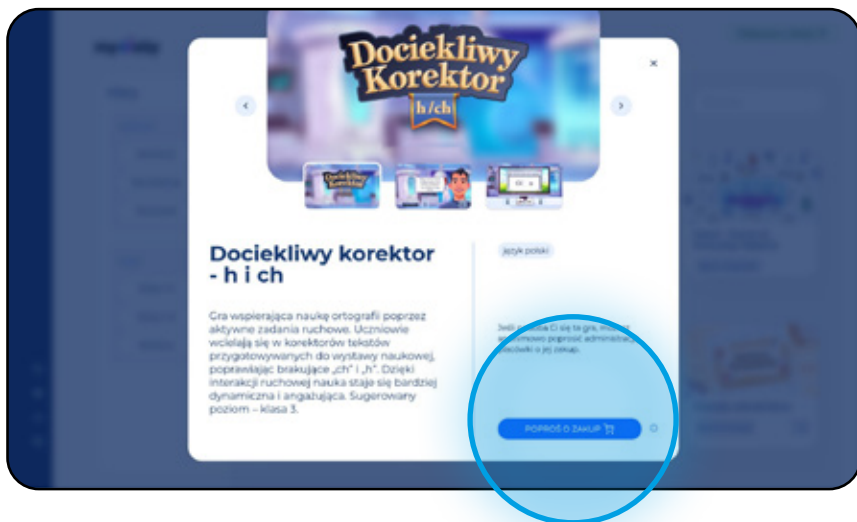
Dociekliwy Korektor
h/ch

Dociekliwy korektor - h i ch

Gra wspierająca naukę ortografii poprzez aktywne zadania ruchowe. Uczniowie wcielają się w korektorów tekstów przygotowywanych do wystawy naukowej, poprawiając brakujące „ch" i „h". Dzięki interakcji ruchowej nauka staje się bardziej dynamiczna i angażująca. Sugerowany poziom – klasa 3.

język polski

Jeśli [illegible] Ci się ta gra, możesz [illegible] poprosić administra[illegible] placówki o jej zakup.

POPROŚ O ZAKUP